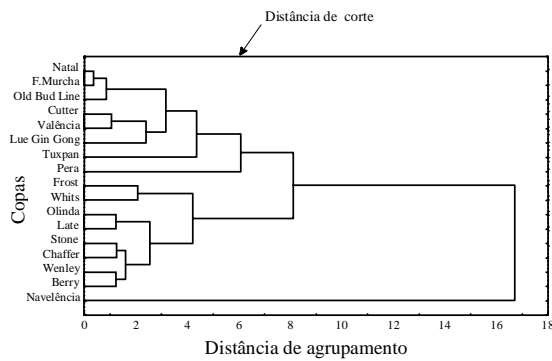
Distância de corte

Copas

Natal
F.Murcha
Old Bud Line
Cutter
Valência
Lue Gin Gong
Tuxpan
Pera
Frost
Whits
Olinda
Late
Stone
Chaffer
Wenley
Berry
Navelência

0
2
4
6
8
10
12
14
16
18

Distância de agrupamento